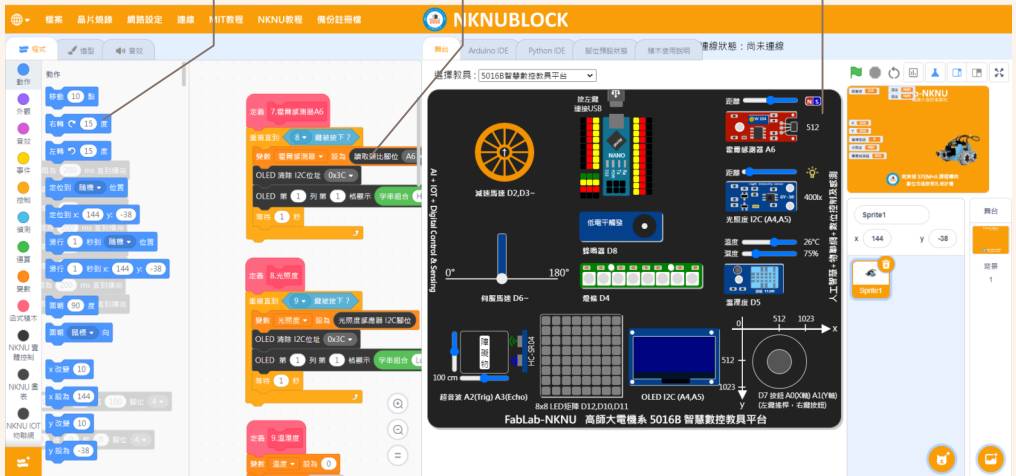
檔案 晶片燒錄 網路設定 連線 MIT教程 NKNU教程 備份註冊檔

NKNUBLOCK

程式 造型 音效

動作

動作 外觀 音效 事件 控制 偵測 運算 變數 函式積木 NKNU 實體控制 NKNU 圖表 NKNU IOT物聯網

移動 10 點

右轉 15 度

左轉 15 度

定位到 隨機 位置

定位到 x: 144 y: -38

滑行 1 秒到 隨機 位置

滑行 1 秒到 x: 144 y: -38

面朝 90 度

面朝 鼠標 向

x 改變 10

x 設為 144

y 改變 10

y 設為 -38

定義 7.雷射感測器A6

重複直到 8 鍵被按下?

變數 雷射感測器 設為 讀取類比腳位 A6

OLED 清除 I2C位址 0x3C

OLED 第 1 列 第 1 格顯示 字串組合

等待 1 秒

定義 8.光照度

重複直到 9 鍵被按下?

變數 光照度 設為 光照度感測器 I2C腳位

OLED 清除 I2C位址 0x3C

OLED 第 1 列 第 1 格顯示

等待 1 秒

定義 9.溫濕度

變數 溫度 設為 0

舞台 Arduino IDE Python IDE 腳位預覽狀態 積木使用說明

連線狀態：尚未連線

選擇教具： 5016B智慧數控教具平台

插左邊連接USB

NANO

距離

N S

512

雷射感測器 A6

減速馬達 D2,D3~

AI + IOT + Digital Control & Sensing

人工智慧+物聯網+數位控制與感測

低電平觸發

蜂鳴器 D8

距離

400lx

光照度 I2C (A4,A5)

0° 180°

伺服馬達 D6~

燈條 D4

溫度 26°C

濕度 75%

溫濕度 D5

障礙物

HC-SR04

100 cm

超音波 A2(Trig) A3(Echo)

8x8 LED矩陣 D12,D10,D11

OLED I2C (A4,A5)

0 512 1023 x

512

1023 y

D7 按鈕 A0(X軸) A1(Y軸)
(左搖搖桿，右鍵按鈕)

FabLab-NKNU 高師大電機系 5016B 智慧數控教具平台

NKNU

Sprite1

x 144 y -38

Sprite1

舞台

背景

1